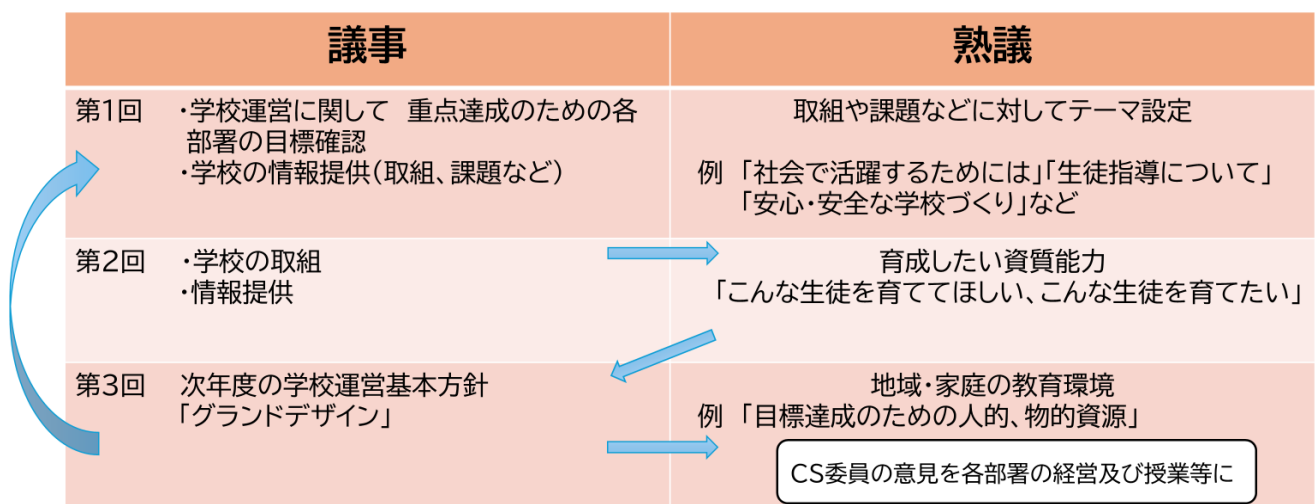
|  | 議事 | 熟議 |
|---|---|---|
| 第1回 | ・学校運営に関して　重点達成のための各部署の目標確認<br>・学校の情報提供(取組、課題など) | 取組や課題などに対してテーマ設定<br>例「社会で活躍するためには」「生徒指導について」「安心・安全な学校づくり」など |
| 第2回 | ・学校の取組<br>・情報提供 | 育成したい資質能力<br>「こんな生徒を育ててほしい、こんな生徒を育てたい」 |
| 第3回 | 次年度の学校運営基本方針<br>「グランドデザイン」 | 地域・家庭の教育環境<br>例「目標達成のための人的、物的資源」 |

CS委員の意見を各部署の経営及び授業等に